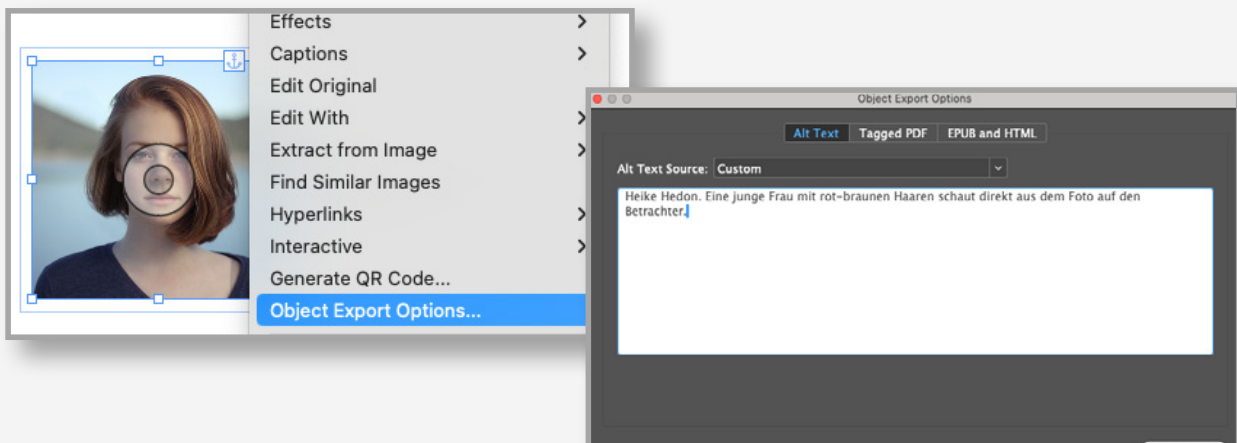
Effects
Captions
Edit Original
Edit With
Extract from Image
Find Similar Images
Hyperlinks
Interactive
Generate QR Code...
Object Export Options...

Object Export Options

Alt Text | Tagged PDF | EPUB and HTML

Alt Text Source: Custom

Heike Hedon. Eine junge Frau mit rot-braunen Haaren schaut direkt aus dem Foto auf den Betrachter.